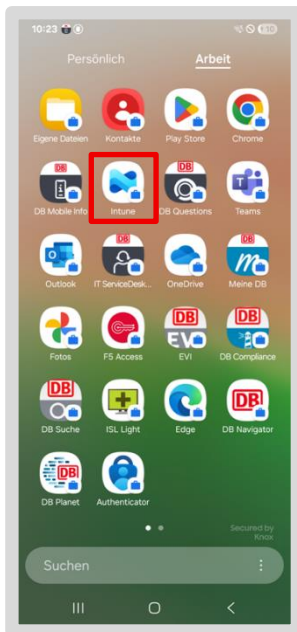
10:23

Persönlich Arbeit

Eigene Dateien
Kontakte
Play Store
Chrome

DB
DB Mobile Info
Intune
DB
DB Questions
Teams

Outlook
DB
IT ServiceDesk...
OneDrive
Meine DB

Fotos
F5 Access
DB
EVI
DB
DB Compliance

DB
DB Suche
ISL Light
Edge
DB
DB Navigator

DB
DB Planet
Authenticator

Secured by Knox

Suchen